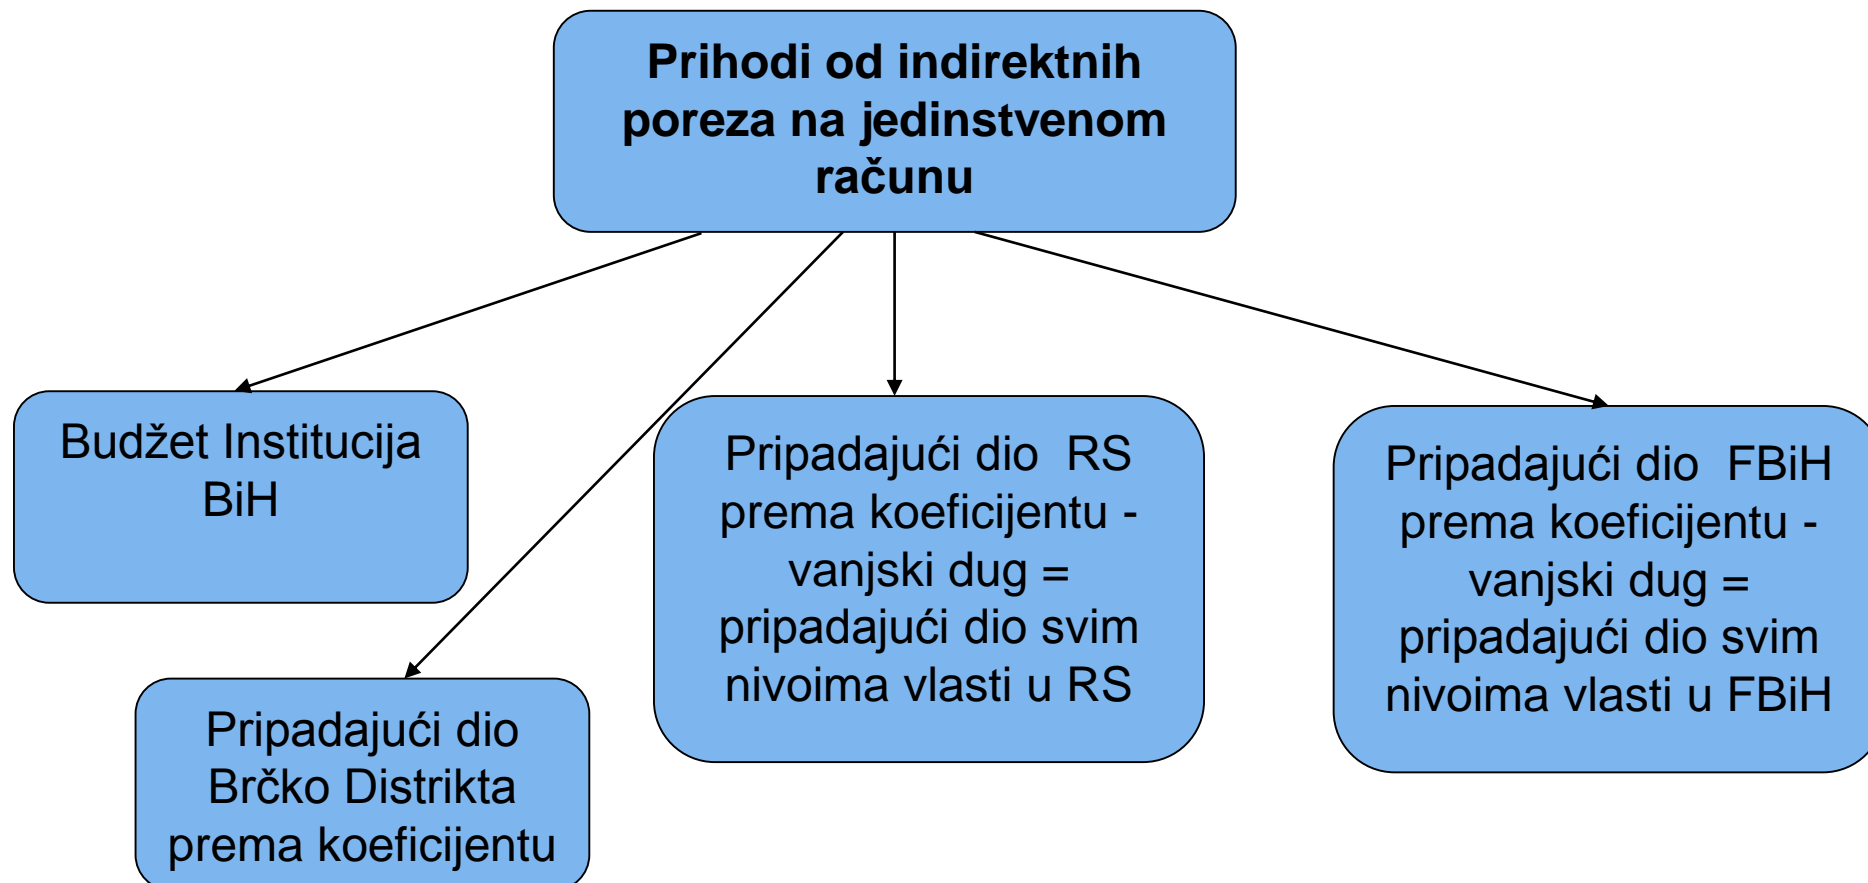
Prihodi od indirektnih poreza na jedinstvenom računu

Budžet Institucija BiH

Pripadajući dio Brčko Distrikta prema koeficijentu

Pripadajući dio RS prema koeficijentu - vanjski dug = pripadajući dio svim nivoima vlasti u RS

Pripadajući dio FBiH prema koeficijentu - vanjski dug = pripadajući dio svim nivoima vlasti u FBiH